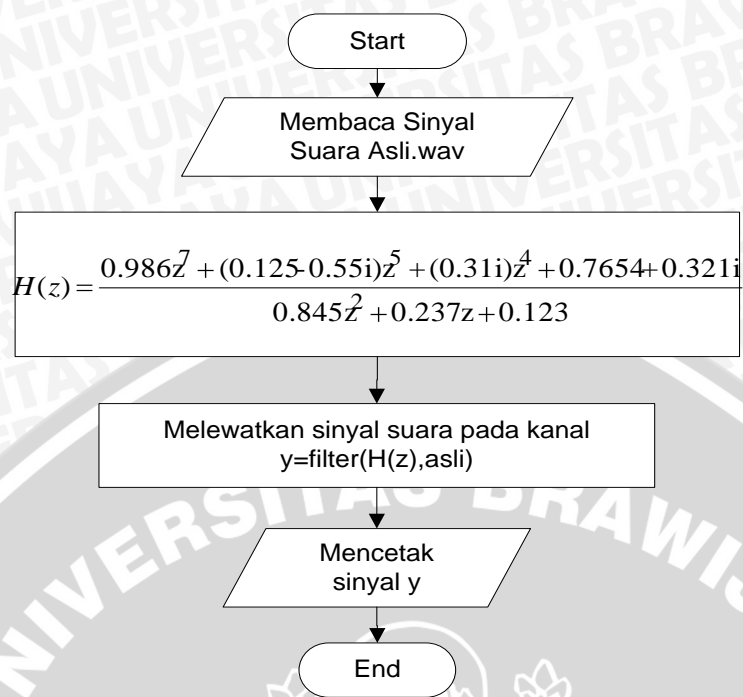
Start

Membaca Sinyal Suara Asli.wav

$H(z)=\frac{0.986z^7+(0.125-0.55i)z^5+(0.31i)z^4+0.7654+0.321i}{0.845z^2+0.237z+0.123}$

Melewatkan sinyal suara pada kanal
y=filter(H(z),asli)

Mencetak sinyal y

End